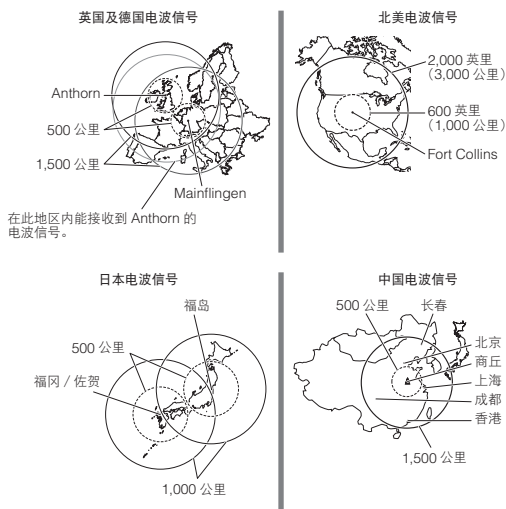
英国及德国电波信号

Anthorn

500 公里

1,500 公里

Mainflingen

在此地区内能接收到 Anthorn 的电波信号。

北美电波信号

2,000 英里（3,000 公里）

600 英里（1,000 公里）

Fort Collins

日本电波信号

福岛

500 公里

福冈 / 佐贺

1,000 公里

中国电波信号

500 公里

长春

北京

商丘

上海

成都

香港

1,500 公里